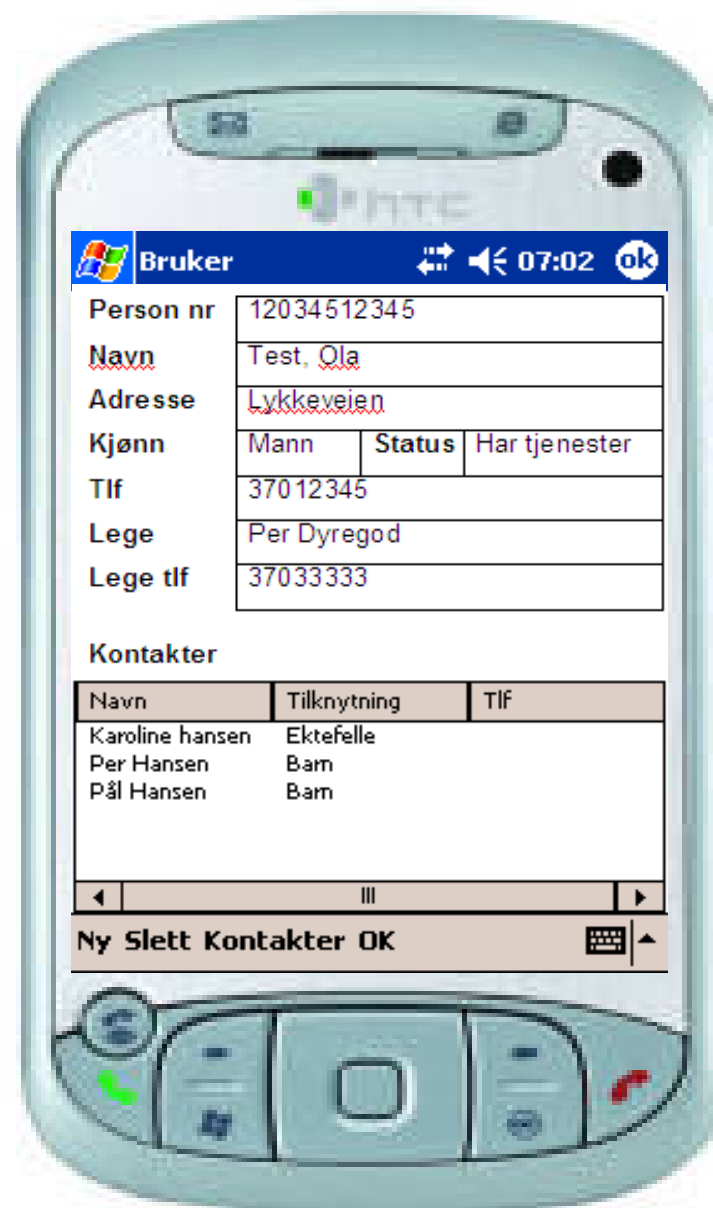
HTC

Bruker 07:02 ok

| Person nr | 12034512345 | | |
|---|---|---|---|
| Navn | Test, Ola | | |
| Adresse | Lykkeveien | | |
| Kjønn | Mann | Status | Har tjenester |
| Tlf | 37012345 | | |
| Lege | Per Dyregod | | |
| Lege tlf | 37033333 | | |

Kontakter

| Navn | Tilknytning | Tlf |
|---|---|---|
| Karoline hansen | Ektefelle | |
| Per Hansen | Barn | |
| Pål Hansen | Barn | |

III

Ny Slett Kontakter OK